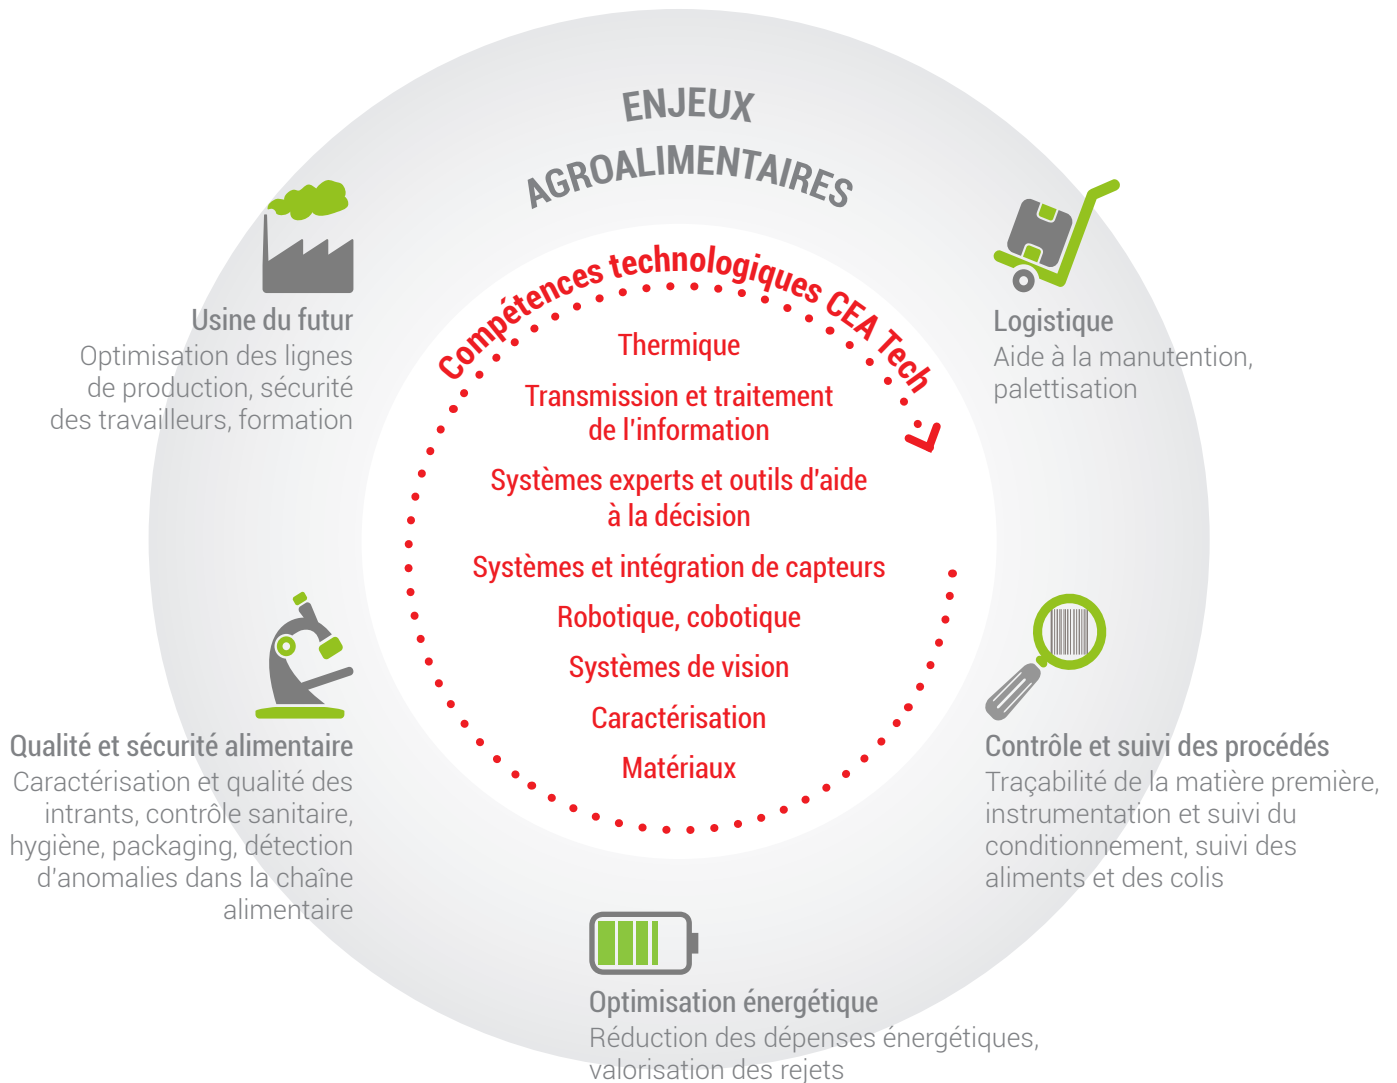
ENJEUX AGROALIMENTAIRES

Compétences technologiques CEA Tech

Thermique

Transmission et traitement de l'information

Systèmes experts et outils d'aide à la décision

Systèmes et intégration de capteurs

Robotique, cobotique

Systèmes de vision

Caractérisation

Matériaux

Usine du futur
Optimisation des lignes de production, sécurité des travailleurs, formation

Logistique
Aide à la manutention, palettisation

Qualité et sécurité alimentaire
Caractérisation et qualité des intrants, contrôle sanitaire, hygiène, packaging, détection d'anomalies dans la chaîne alimentaire

Contrôle et suivi des procédés
Traçabilité de la matière première, instrumentation et suivi du conditionnement, suivi des aliments et des colis

Optimisation énergétique
Réduction des dépenses énergétiques, valorisation des rejets